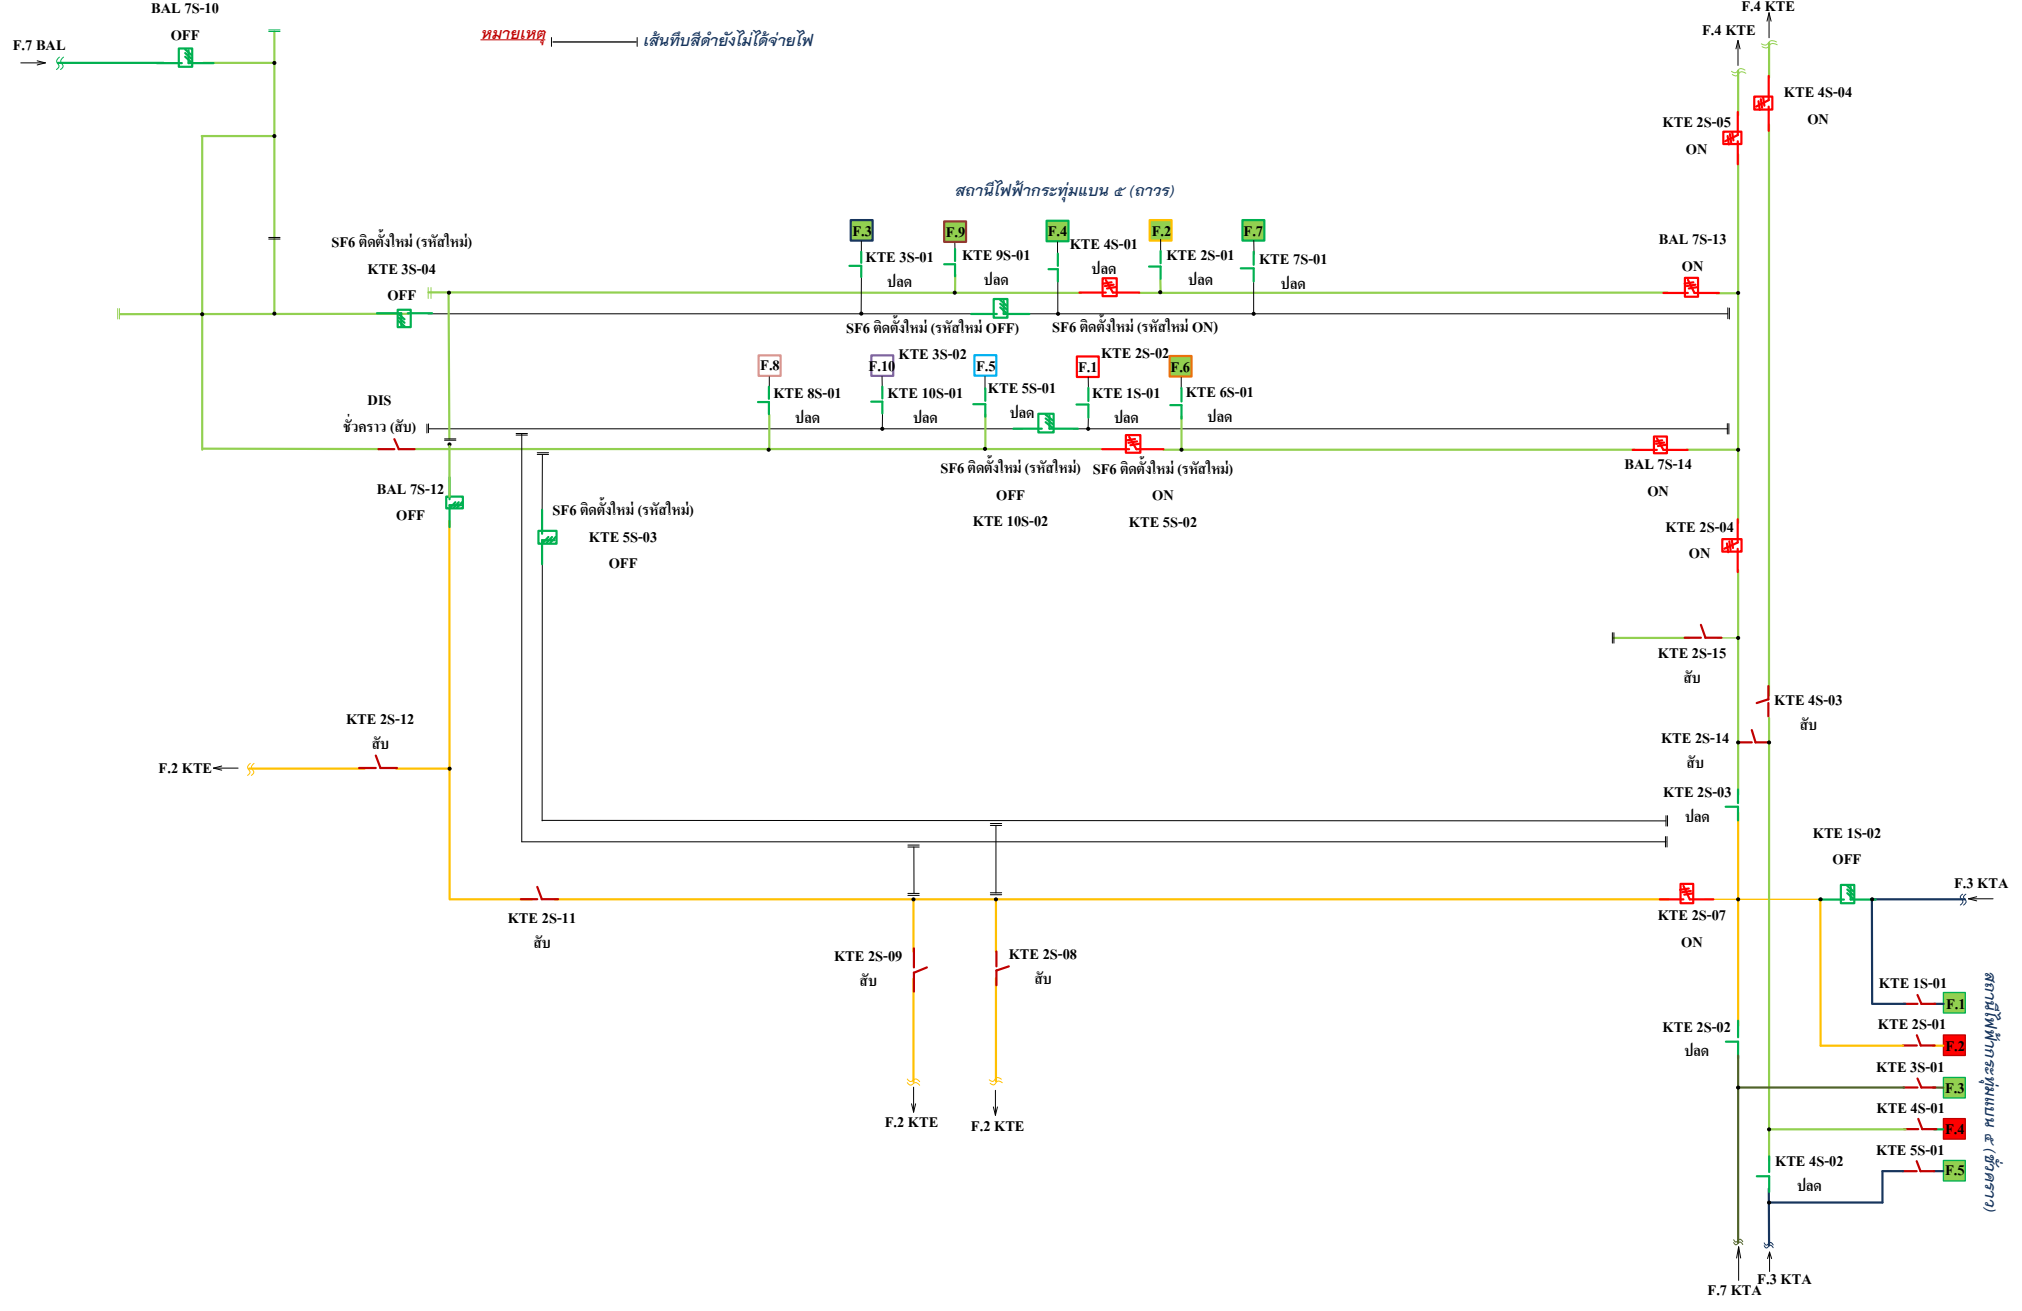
BAL 7S-10
OFF
F.7 BAL

หมายเหตุ เส้นทึบสีดำยังไม่ได้จ่ายไฟ

F.4 KTE
F.4 KTE
KTE 4S-04
ON
KTE 2S-05
ON

สถานีไฟฟ้ากระทุ่มแบน ๕ (ถาวร)

F.3
KTE 3S-01
ปลด
F.9
KTE 9S-01
ปลด
F.4
KTE 4S-01
ปลด
F.2
KTE 2S-01
ปลด
F.7
KTE 7S-01
ปลด

SF6 ติดตั้งใหม่ (รหัสใหม่)
KTE 3S-04
OFF

BAL 7S-13
ON

SF6 ติดตั้งใหม่ (รหัสใหม่ OFF)
SF6 ติดตั้งใหม่ (รหัสใหม่ ON)

F.8
KTE 8S-01
ปลด
F.10
KTE 10S-01
ปลด
KTE 3S-02
F.5
KTE 5S-01
ปลด
KTE 2S-02
F.1
KTE 1S-01
ปลด
F.6
KTE 6S-01
ปลด

DIS
ชั่วคราว (สับ)

SF6 ติดตั้งใหม่ (รหัสใหม่)
OFF
KTE 10S-02
SF6 ติดตั้งใหม่ (รหัสใหม่)
ON
KTE 5S-02

BAL 7S-14
ON

BAL 7S-12
OFF

SF6 ติดตั้งใหม่ (รหัสใหม่)
KTE 5S-03
OFF

KTE 2S-04
ON

KTE 2S-15
สับ

KTE 4S-03
สับ

KTE 2S-12
สับ
F.2 KTE

KTE 2S-14
สับ

KTE 2S-03
ปลด

KTE 1S-02
OFF
F.3 KTA

KTE 2S-11
สับ

KTE 2S-07
ON

KTE 2S-09
สับ
KTE 2S-08
สับ

KTE 1S-01
F.1
KTE 2S-01
F.2
KTE 2S-02
ปลด
KTE 3S-01
F.3
KTE 4S-01
F.4
KTE 5S-01
F.5
KTE 4S-02
ปลด

สถานีไฟฟ้ากระทุ่มแบน ๕ (ชั่วคราว)

F.2 KTE
F.2 KTE
F.7 KTA
F.3 KTA